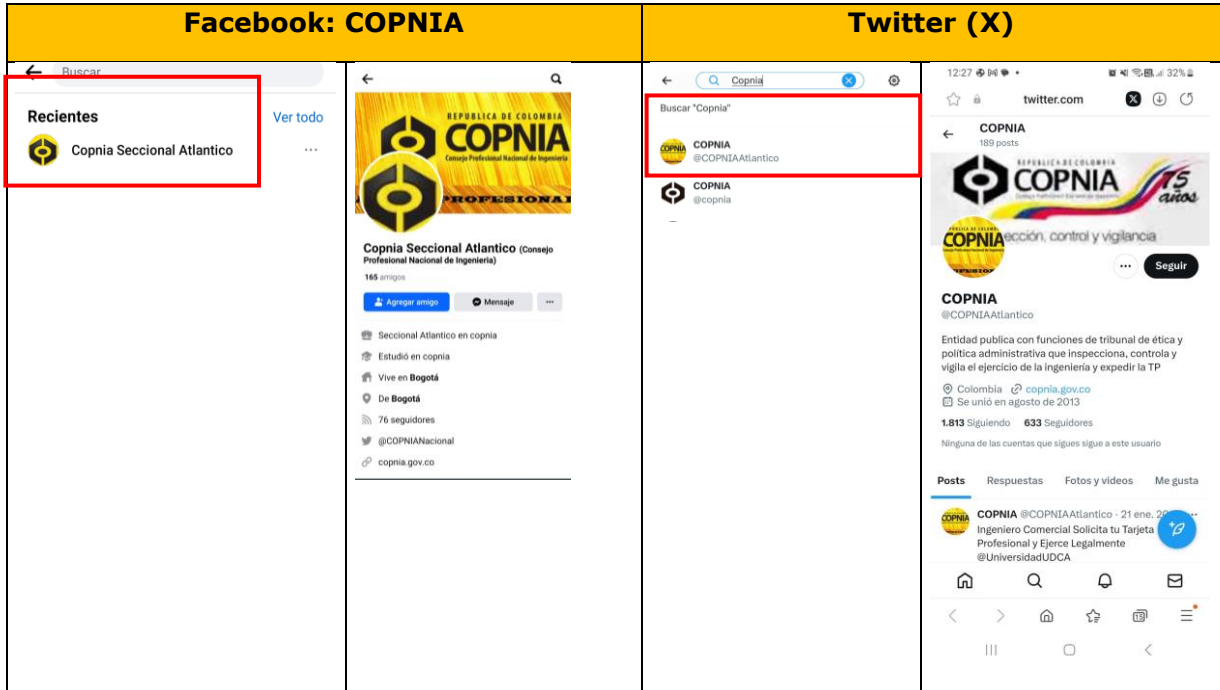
| Facebook: COPNIA | | Twitter (X) | |
|---|---|---|---|
| Buscar<br><br>Recientes Ver todo<br><br>Copnia Seccional Atlantico ··· | REPUBLICA DE COLOMBIA COPNIA Consejo Profesional Nacional de Ingeniería PROFESIONAL<br><br>Copnia Seccional Atlantico (Consejo Profesional Nacional de Ingenieria)<br>165 amigos<br>Agregar amigo Mensaje ···<br>Seccional Atlantico en copnia<br>Estudió en copnia<br>Vive en Bogotá<br>De Bogotá<br>76 seguidores<br>@COPNIANacional<br>copnia.gov.co | Copnia<br>Buscar "Copnia"<br>COPNIA<br>@COPNIAAtlantico<br>COPNIA<br>@copnia | 12:27 32%<br>twitter.com<br>COPNIA<br>189 posts<br>REPUBLICA DE COLOMBIA COPNIA 75 años<br>COPNIA ección, control y vigilancia<br>··· Seguir<br>COPNIA<br>@COPNIAAtlantico<br>Entidad publica con funciones de tribunal de ética y política administrativa que inspecciona, controla y vigila el ejercicio de la ingeniería y expedir la TP<br>Colombia copnia.gov.co<br>Se unió en agosto de 2013<br>1.813 Siguiendo 633 Seguidores<br>Ninguna de las cuentas que sigues sigue a este usuario<br>Posts Respuestas Fotos y videos Me gusta<br>COPNIA @COPNIAAtlantico · 21 ene. 2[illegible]<br>Ingeniero Comercial Solicita tu Tarjeta Profesional y Ejerce Legalmente @UniversidadUDCA |